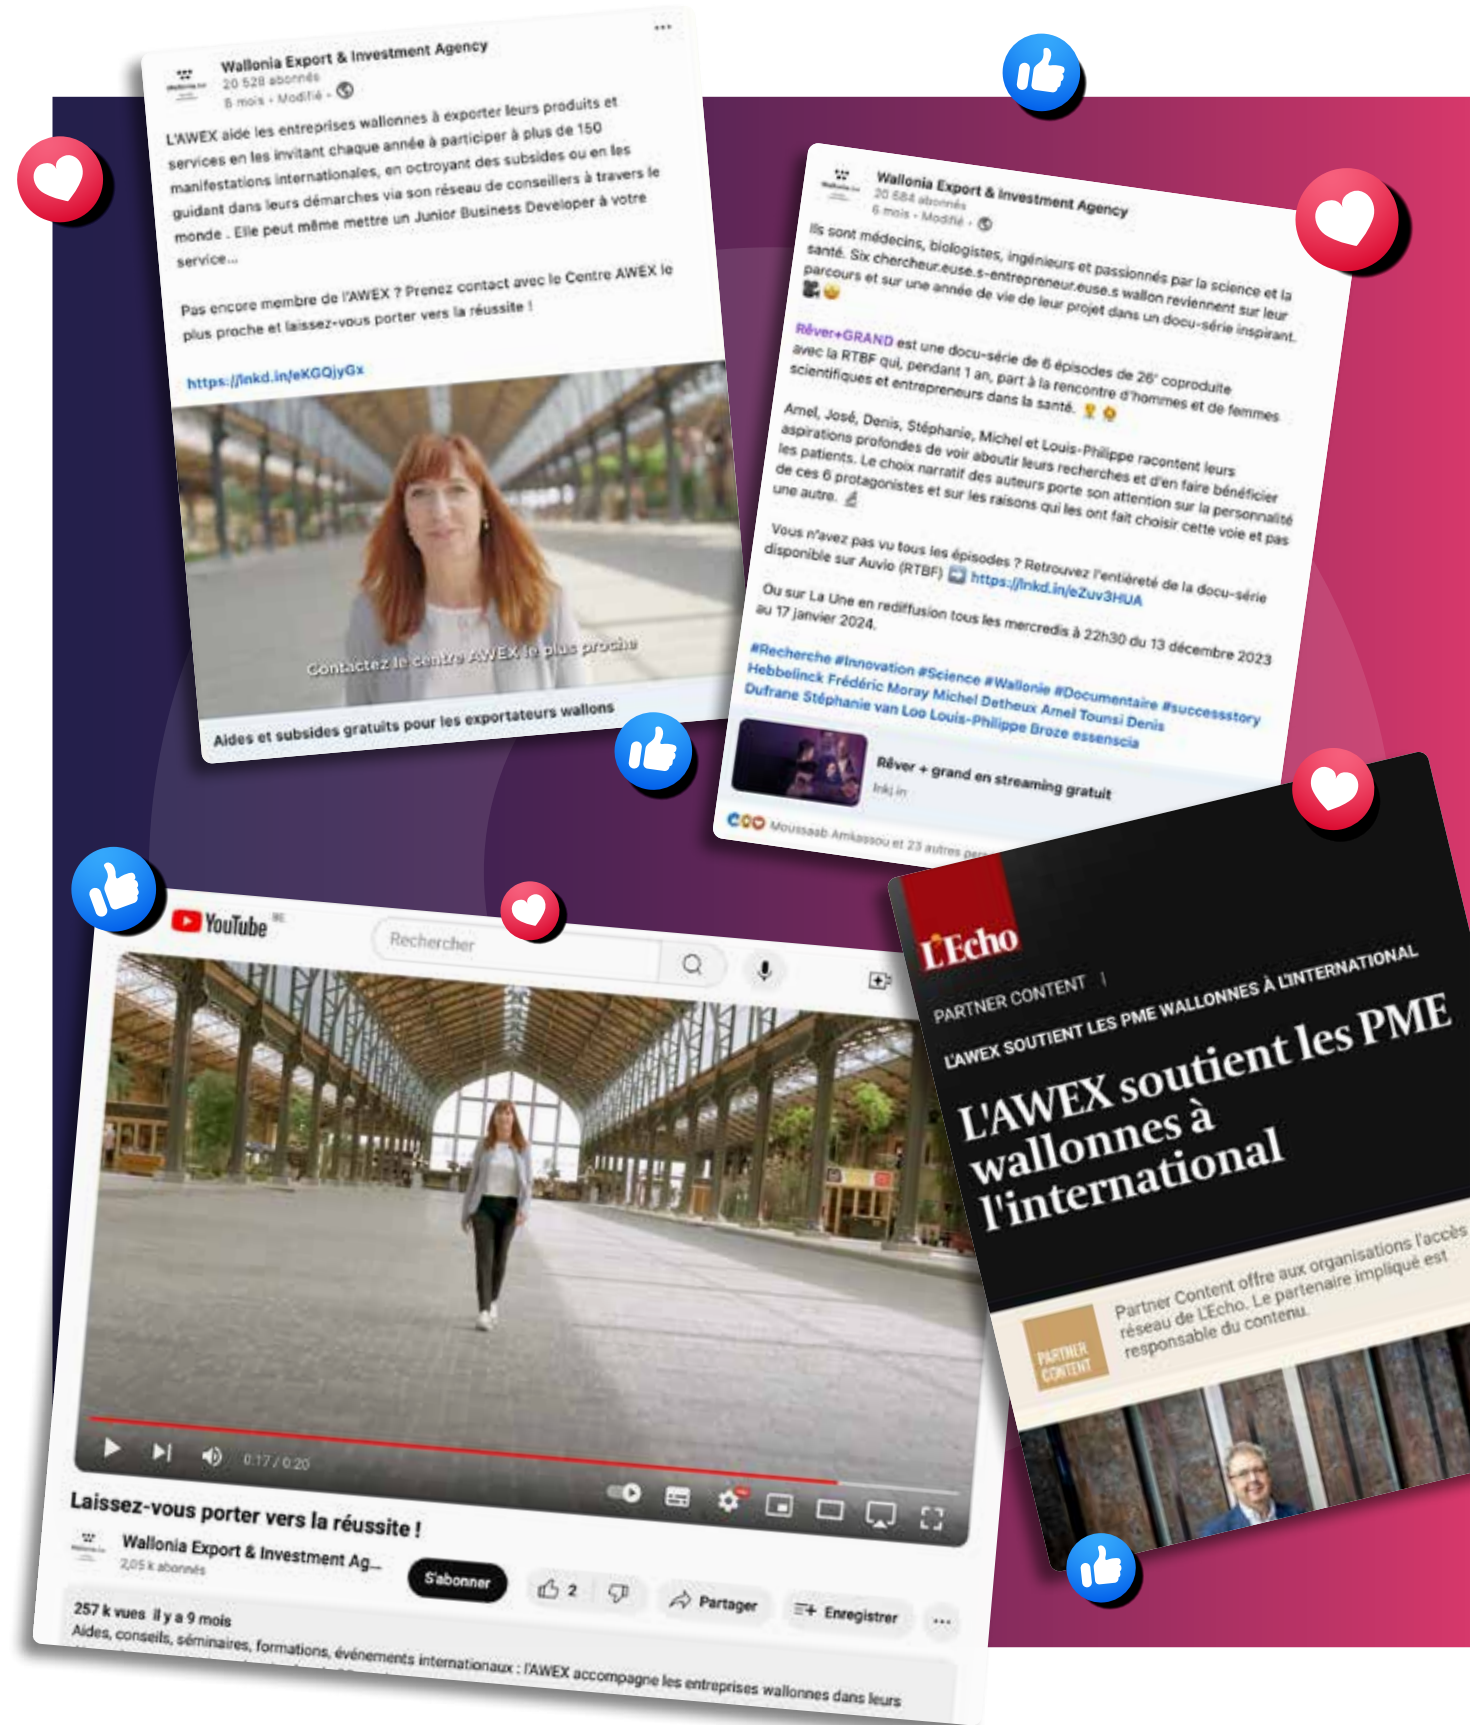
Wallonia Export & Investment Agency
20 528 abonnés
8 mois • Modifié •

L'AWEX aide les entreprises wallonnes à exporter leurs produits et services en les invitant chaque année à participer à plus de 150 manifestations internationales, en octroyant des subsides ou en les guidant dans leurs démarches via son réseau de conseillers à travers le monde . Elle peut même mettre un Junior Business Developer à votre service...

Pas encore membre de l'AWEX ? Prenez contact avec le Centre AWEX le plus proche et laissez-vous porter vers la réussite !

https://lnkd.in/eKGQjyGx

Contactez le centre AWEX le plus proche

Aides et subsides gratuits pour les exportateurs wallons

Wallonia Export & Investment Agency
20 684 abonnés
6 mois • Modifié •

Ils sont médecins, biologistes, ingénieurs et passionnés par la science et la santé. Six chercheur.euse.s-entrepreneur.euse.s wallon reviennent sur leur parcours et sur une année de vie de leur projet dans un docu-série inspirant.

Rêver+GRAND est une docu-série de 6 épisodes de 26' coproduite avec la RTBF qui, pendant 1 an, part à la rencontre d'hommes et de femmes scientifiques et entrepreneurs dans la santé.

Amel, José, Denis, Stéphanie, Michel et Louis-Philippe racontent leurs aspirations profondes de voir aboutir leurs recherches et d'en faire bénéficier les patients. Le choix narratif des auteurs porte son attention sur la personnalité de ces 6 protagonistes et sur les raisons qui les ont fait choisir cette voie et pas une autre.

Vous n'avez pas vu tous les épisodes ? Retrouvez l'entièreté de la docu-série disponible sur Auvio (RTBF) https://lnkd.in/eZuv3HUA

Ou sur La Une en rediffusion tous les mercredis à 22h30 du 13 décembre 2023 au 17 janvier 2024.

#Recherche #Innovation #Science #Wallonie #Documentaire #successstory Hebbelinck Frédéric Moray Michel Detheux Amel Tounsi Denis Dufrane Stéphanie van Loo Louis-Philippe Broze essenscia

Rêver + grand en streaming gratuit
lnkd.in

Moussaab Amkassou et 23 autres per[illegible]

YouTube
Rechercher
0:17 / 0:20
Laissez-vous porter vers la réussite !
Wallonia Export & Investment Ag...
2,05 k abonnés
S'abonner
2
Partager
Enregistrer
257 k vues il y a 9 mois
Aides, conseils, séminaires, formations, événements internationaux : l'AWEX accompagne les entreprises wallonnes dans leurs

L'Echo
PARTNER CONTENT |
L'AWEX SOUTIENT LES PME WALLONNES À L'INTERNATIONAL
L'AWEX soutient les PME wallonnes à l'international
PARTNER CONTENT
Partner Content offre aux organisations l'accès réseau de L'Echo. Le partenaire impliqué est responsable du contenu.